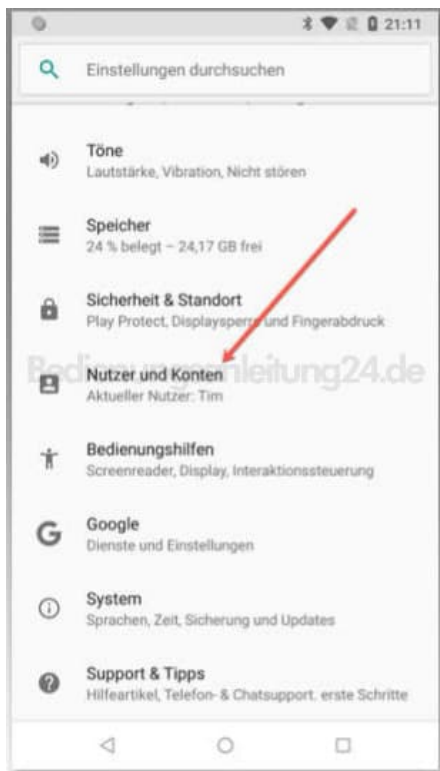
21:11

Einstellungen durchsuchen

Töne
Lautstärke, Vibration, Nicht stören

Speicher
24 % belegt – 24,17 GB frei

Sicherheit & Standort
Play Protect, Displaysperre und Fingerabdruck

Bedienungsanleitung24.de

Nutzer und Konten
Aktueller Nutzer: Tim

Bedienungshilfen
Screenreader, Display, Interaktionssteuerung

Google
Dienste und Einstellungen

System
Sprachen, Zeit, Sicherung und Updates

Support & Tipps
Hilfeartikel, Telefon- & Chatsupport, erste Schritte